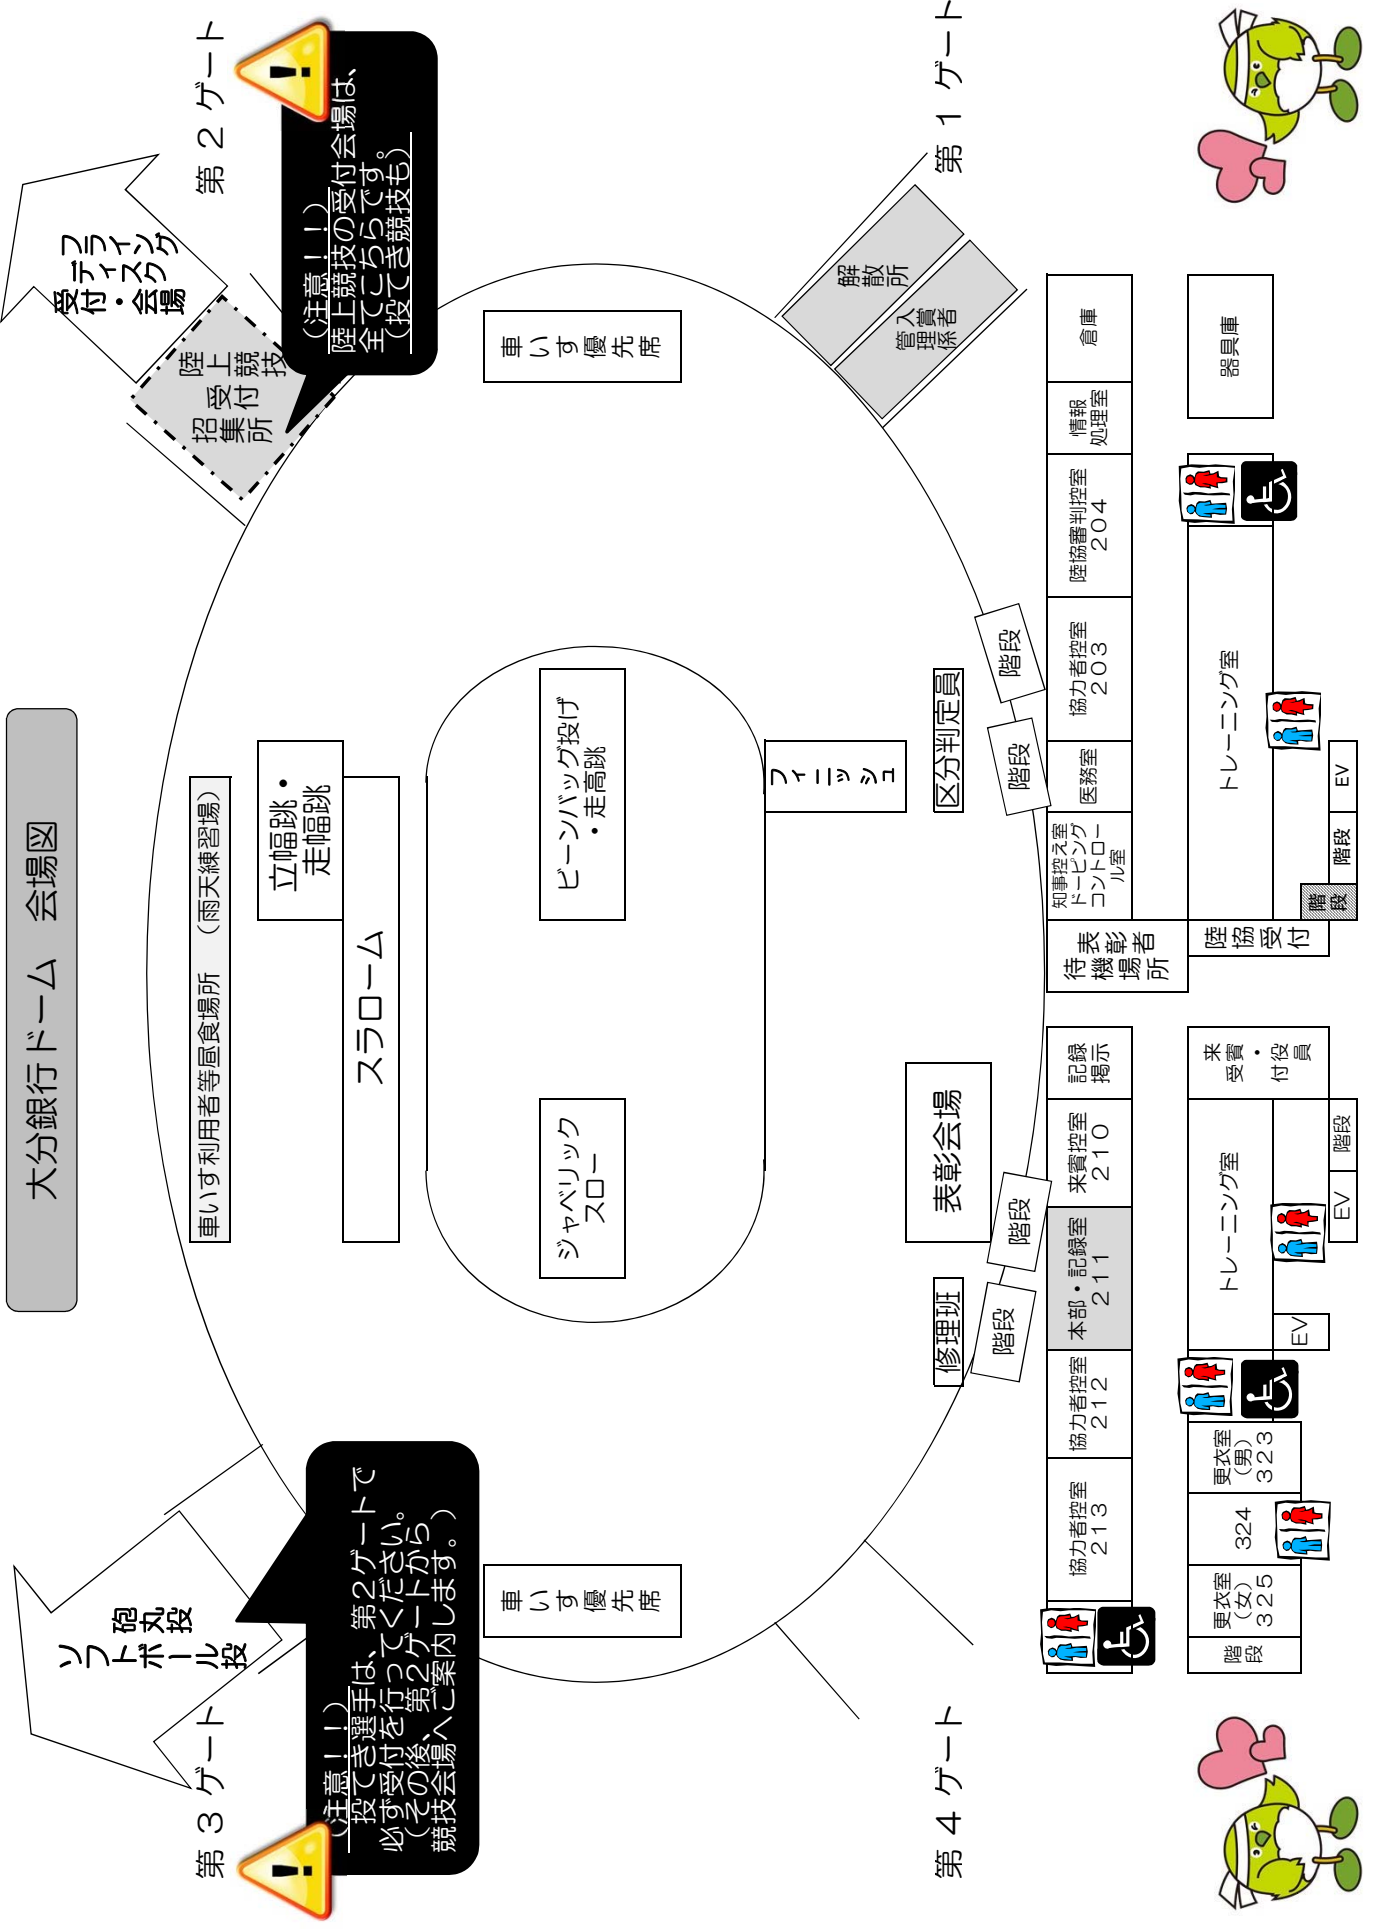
大分銀行ドーム　会場図

第２ゲート

（注意！！）
陸上競技の受付会場は、
全てこちらです。
（投てき競技も）

フライング
ディスク
受付・会場

陸上競技
受付
招集所

車いす優先席

解散所

入賞者
管理係

第１ゲート

倉庫

器具庫

情報
処理室

陸協審判控室
２０４

協力者控室
２０３

医務室

知事控え室
ドーピング
コントロール室

待機場所
表彰者

陸協受付

階段

EV

トレーニング室

区分判定員

フィニッシュ

ビーンバッグ投げ
・走高跳

立幅跳・
走幅跳

スラローム

車いす利用者等昼食場所　（雨天練習場）

ジャベリックスロー

表彰会場

記録
掲示

来賓控室
２１０

本部・記録室
２１１

来賓・役員
受付

修理班

協力者控室
２１２

協力者控室
２１３

更衣室
（男）
３２３

３２４

更衣室
（女）
３２５

階段

砲丸投
ソフトボール投

第３ゲート

（注意！！）
投てき選手は、第２ゲートで
必ず受付を行ってください。
（その後、第２ゲートから
競技会場へご案内します。）

第４ゲート